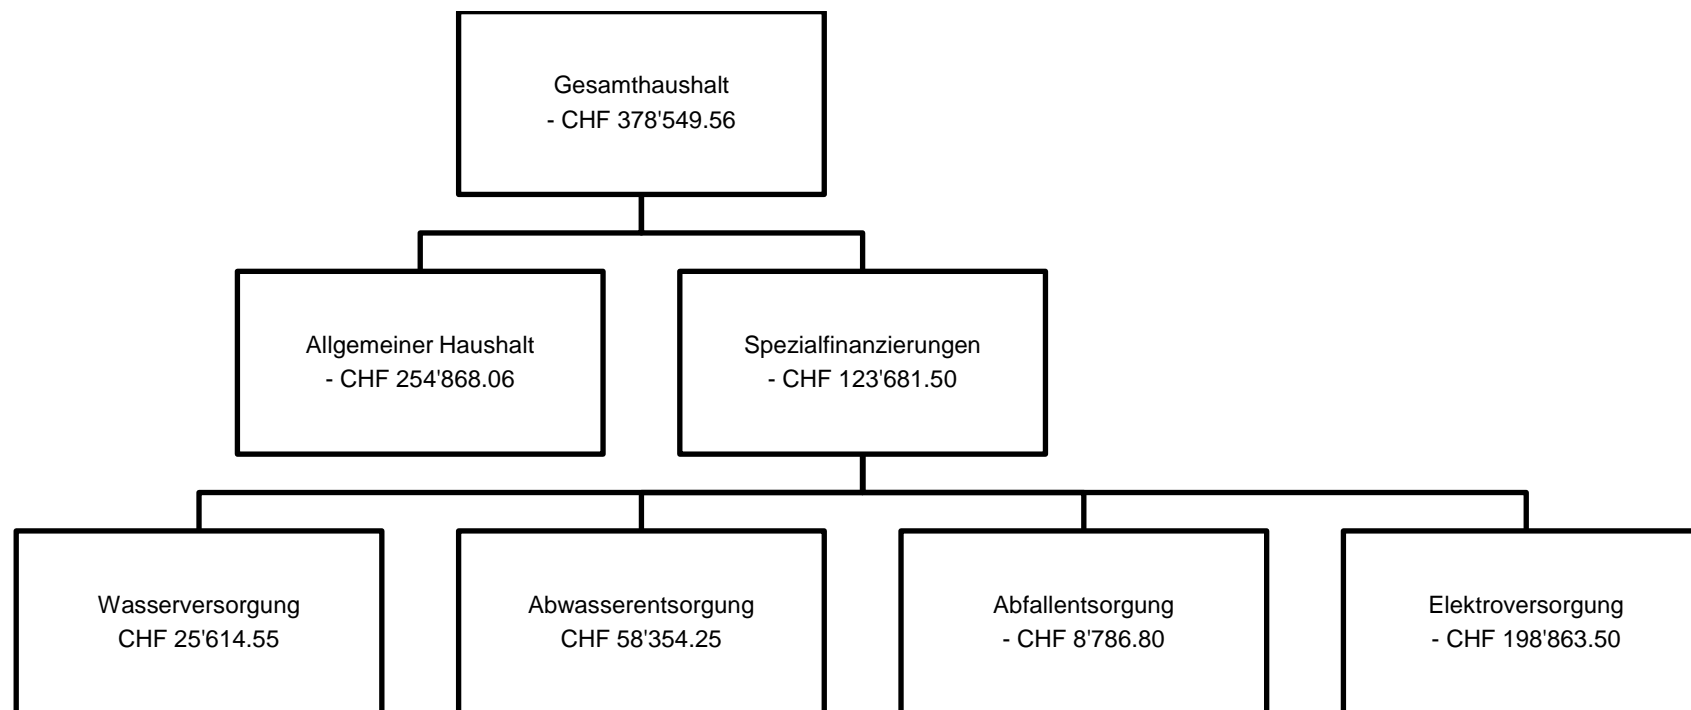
Gesamthaushalt
- CHF 378'549.56

Allgemeiner Haushalt
- CHF 254'868.06

Spezialfinanzierungen
- CHF 123'681.50

Wasserversorgung
CHF 25'614.55

Abwasserentsorgung
CHF 58'354.25

Abfallentsorgung
- CHF 8'786.80

Elektroversorgung
- CHF 198'863.50